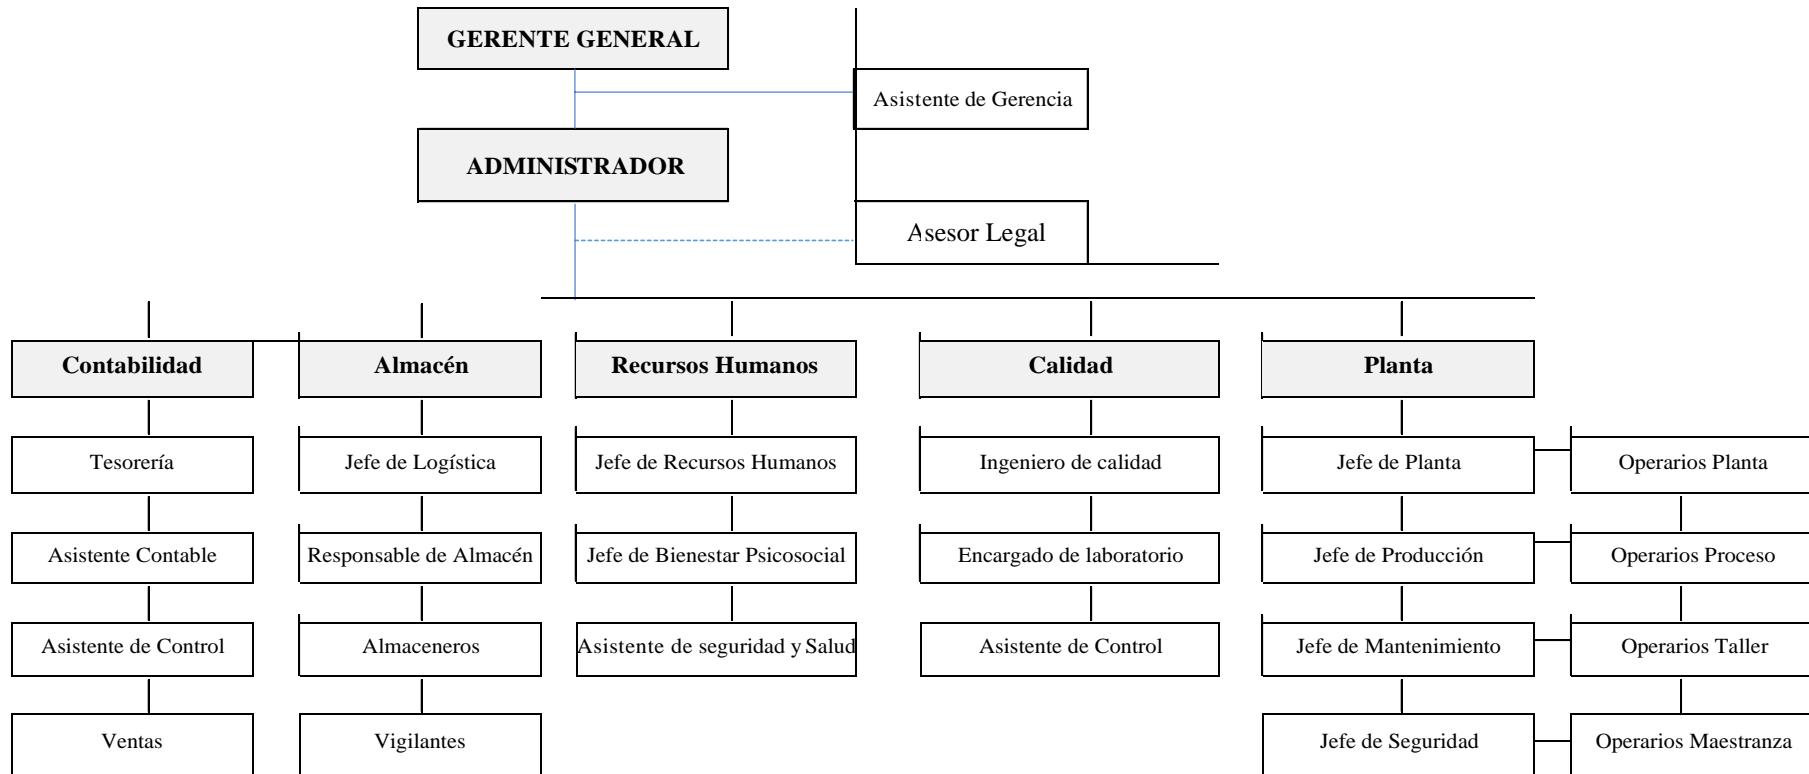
GERENTE GENERAL

Asistente de Gerencia

ADMINISTRADOR

Asesor Legal

Contabilidad

Tesorería

Asistente Contable

Asistente de Control

Ventas

Almacén

Jefe de Logística

Responsable de Almacén

Almaceneros

Vigilantes

Recursos Humanos

Jefe de Recursos Humanos

Jefe de Bienestar Psicosocial

Asistente de seguridad y Salud

Calidad

Ingeniero de calidad

Encargado de laboratorio

Asistente de Control

Planta

Jefe de Planta

Jefe de Producción

Jefe de Mantenimiento

Jefe de Seguridad

Operarios Planta

Operarios Proceso

Operarios Taller

Operarios Maestranza